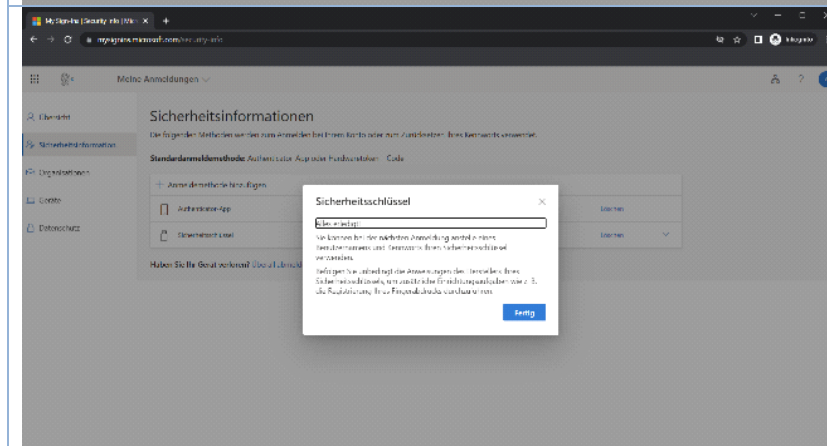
My Sign-Ins | Security Info | Mic ×  +

mysignins.microsoft.com/security-info

Inkognito

Meine Anmeldungen

Übersicht

Sicherheitsinformationen

Organisationen

Geräte

Datenschutz

Sicherheitsinformationen

Die folgenden Methoden werden zum Anmelden bei Ihrem Konto oder zum Zurücksetzen Ihres Kennworts verwendet.

Standardanmeldemethode: Authenticator-App oder Hardwaretoken – Code

+ Anmeldemethode hinzufügen

Authenticator-App

Löschen

Sicherheitsschlüssel

Löschen

Haben Sie Ihr Gerät verloren? Überall abmelden

Sicherheitsschlüssel

×

Alles erledigt!

Sie können bei der nächsten Anmeldung anstelle eines Benutzernamens und Kennworts Ihren Sicherheitsschlüssel verwenden.

Befolgen Sie unbedingt die Anweisungen des Herstellers Ihres Sicherheitsschlüssels, um zusätzliche Einrichtungsaufgaben wie z. B. die Registrierung Ihres Fingerabdrucks durchzuführen.

Fertig